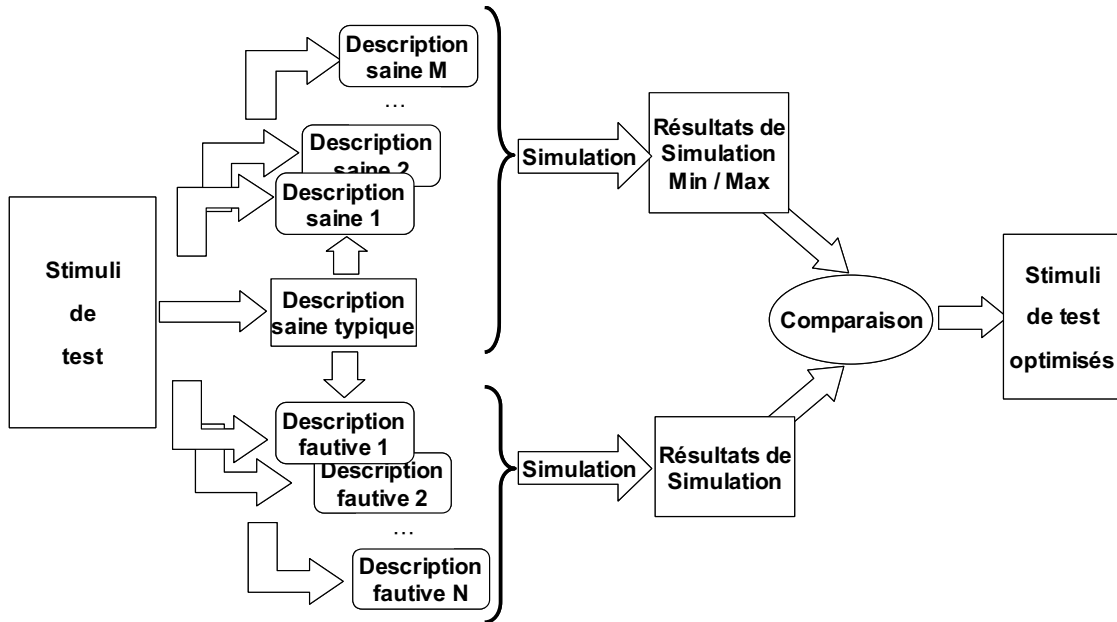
Stimuli de test

Description saine M

…

Description saine 2

Description saine 1

Description saine typique

Description fautive 1

Description fautive 2

…

Description fautive N

Simulation

Résultats de Simulation Min / Max

Simulation

Résultats de Simulation

Comparaison

Stimuli de test optimisés